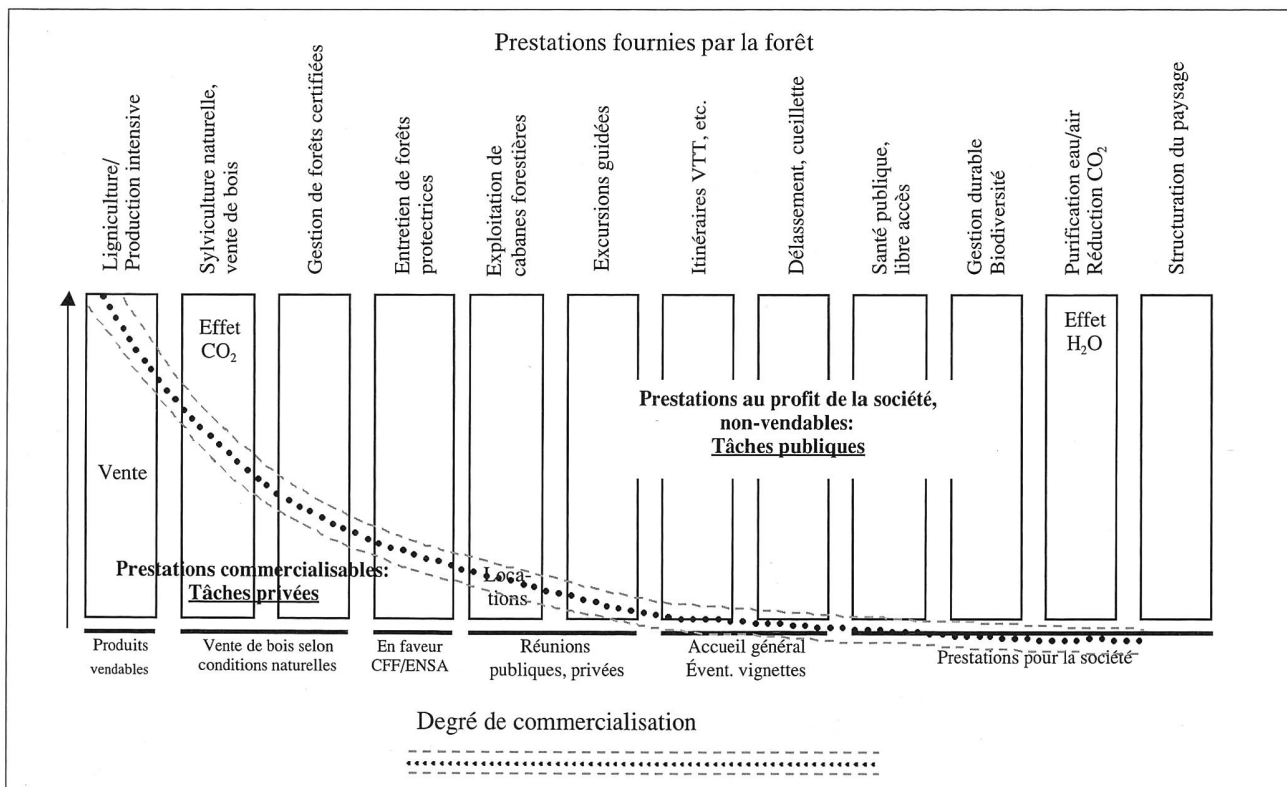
Prestations fournies par la forêt

Ligniculture/ Production intensive

Sylviculture naturelle, vente de bois

Gestion de forêts certifiées

Entretien de forêts protectrices

Exploitation de cabanes forestières

Excursions guidées

Itinéraires VTT, etc.

Délassement, cueillette

Santé publique, libre accès

Gestion durable Biodiversité

Purification eau/air Réduction $CO_2$

Structuration du paysage

Effet $CO_2$

Effet $H_2O$

Prestations au profit de la société, non-vendables: Tâches publiques

Vente

Prestations commercialisables: Tâches privées

Locations

Produits vendables

Vente de bois selon conditions naturelles

En faveur CFF/ENSA

Réunions publiques, privées

Accueil général Évent. vignettes

Prestations pour la société

Degré de commercialisation